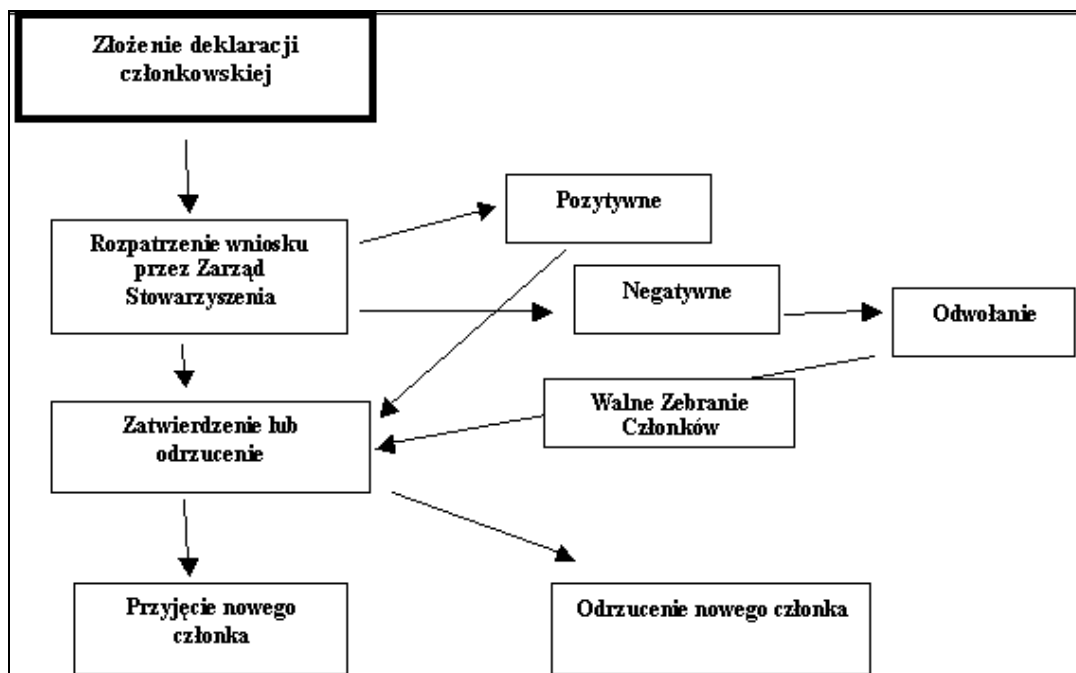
Złożenie deklaracji członkowskiej

Rozpatrzenie wniosku przez Zarząd Stowarzyszenia

Pozytywne

Negatywne

Odwołanie

Walne Zebranie Członków

Zatwierdzenie lub odrzucenie

Przyjęcie nowego członka

Odrzucenie nowego członka